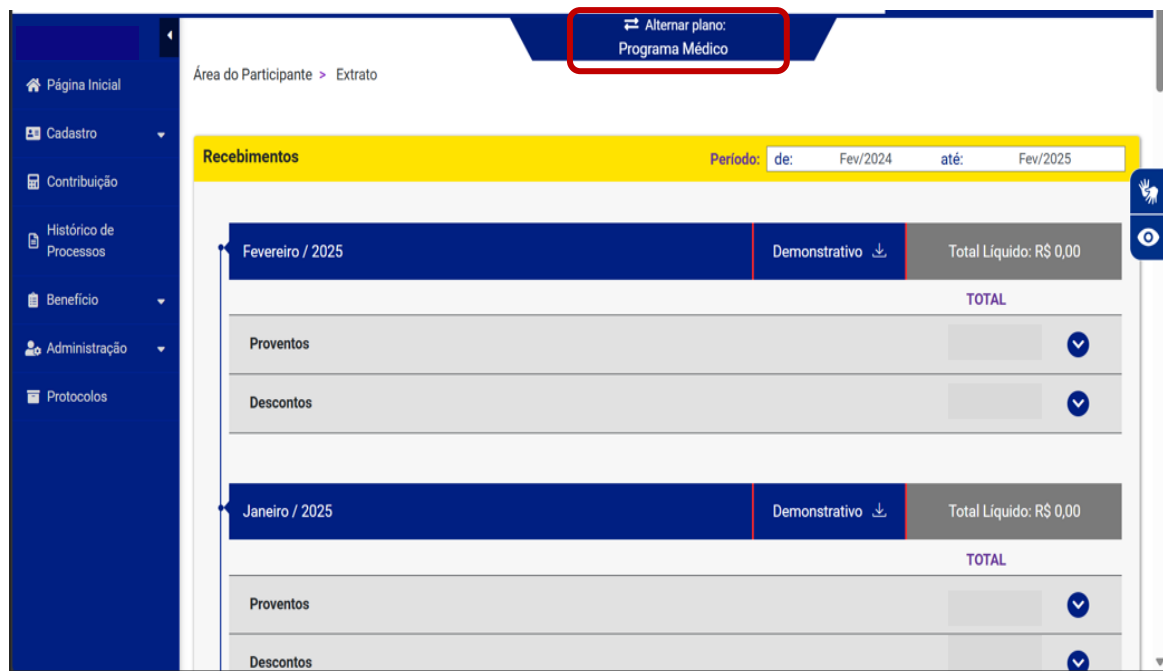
Alternar plano:
Programa Médico

Página Inicial
Cadastro
Contribuição
Histórico de Processos
Benefício
Administração
Protocolos

Área do Participante > Extrato

Recebimentos
Período: de: Fev/2024 até: Fev/2025

Fevereiro / 2025
Demonstrativo
Total Líquido: R$ 0,00
TOTAL
Proventos
Descontos

Janeiro / 2025
Demonstrativo
Total Líquido: R$ 0,00
TOTAL
Proventos
Descontos